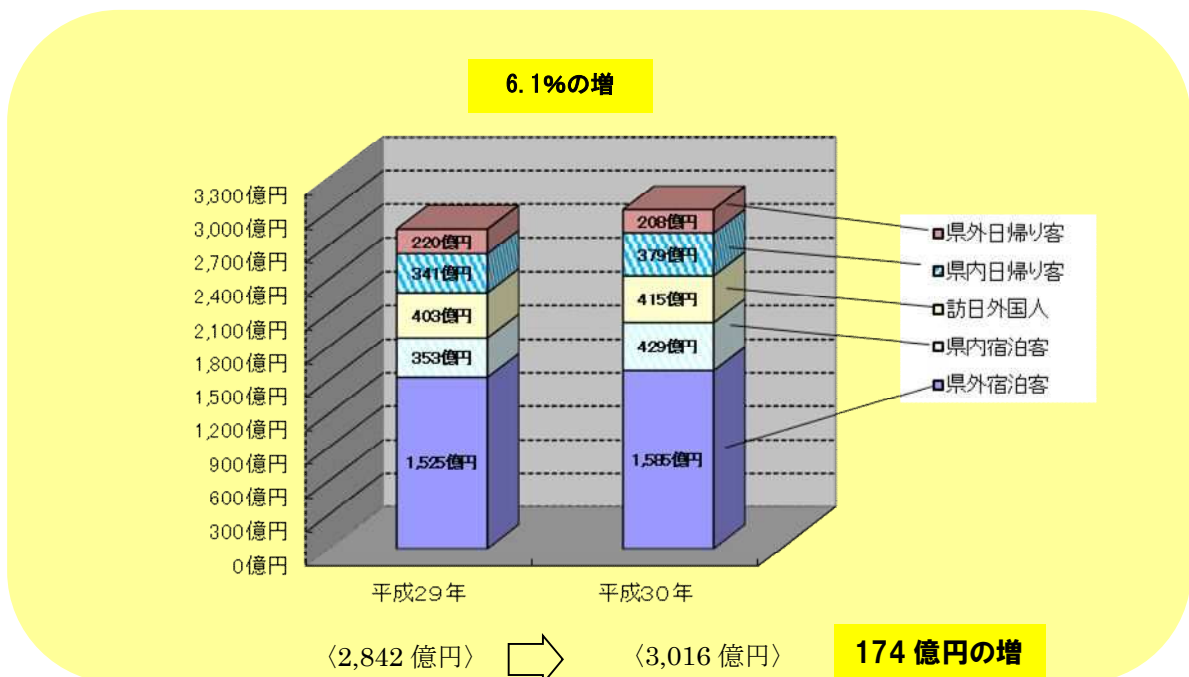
6.1%の増

3,300億円
3,000億円
2,700億円
2,400億円
2,100億円
1,800億円
1,500億円
1,200億円
900億円
600億円
300億円
0億円

220億円
341億円
403億円
353億円
1,525億円

208億円
379億円
415億円
429億円
1,585億円

県外日帰り客
県内日帰り客
訪日外国人
県内宿泊客
県外宿泊客

平成29年
平成30年

〈2,842 億円〉 〈3,016 億円〉 174 億円の増